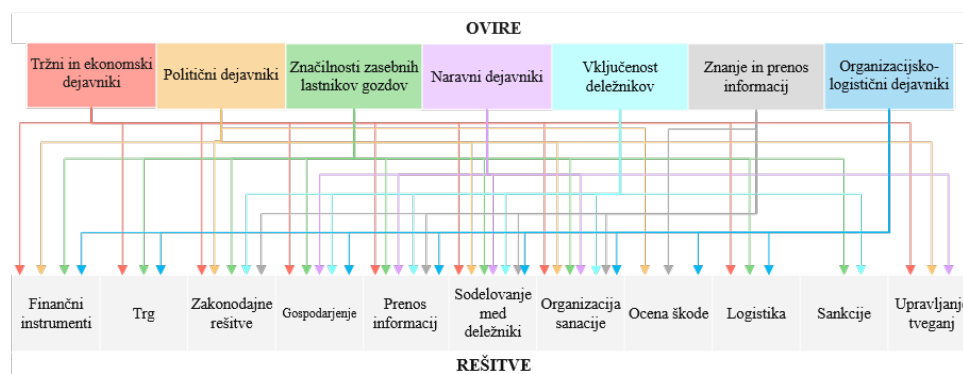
OVIRE

Tržni in ekonomski dejavniki

Politični dejavniki

Značilnosti zasebnih lastnikov gozdov

Naravni dejavniki

Vključenost deležnikov

Znanje in prenos informacij

Organizacijsko-logistični dejavniki

Finančni instrumenti

Trg

Zakonodajne rešitve

Gospodarjenje

Prenos informacij

Sodelovanje med deležniki

Organizacija sanacije

Ocena škode

Logistika

Sankcije

Upravljanje tveganj

REŠITVE